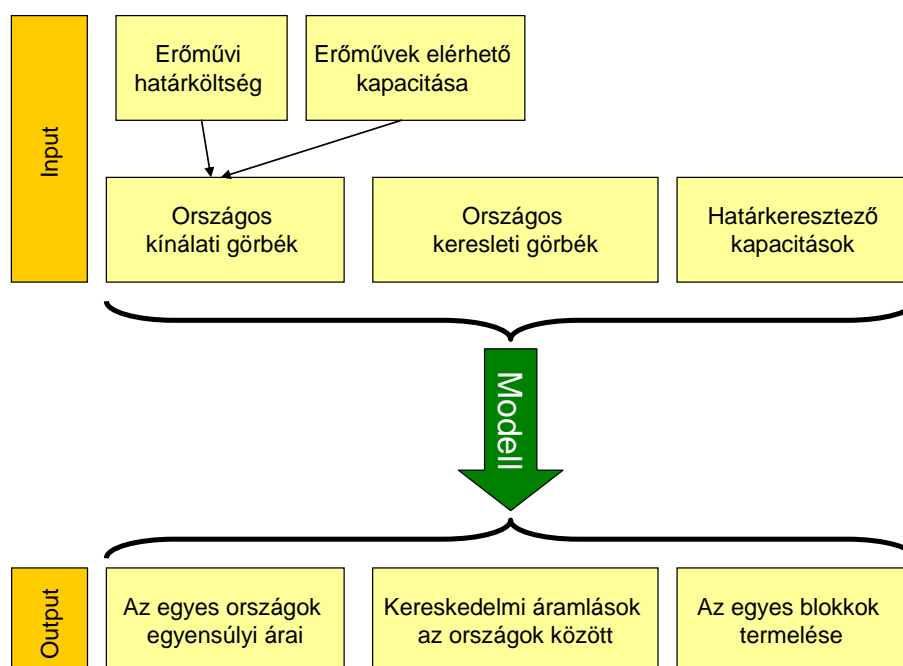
Input

Erőművi határköltség

Erőművek elérhető kapacitása

Országos kínálati görbék

Országos keresleti görbék

Határkeresztező kapacitások

Modell

Output

Az egyes országok egyensúlyi árai

Kereskedelmi áramlások az országok között

Az egyes blokkok termelése